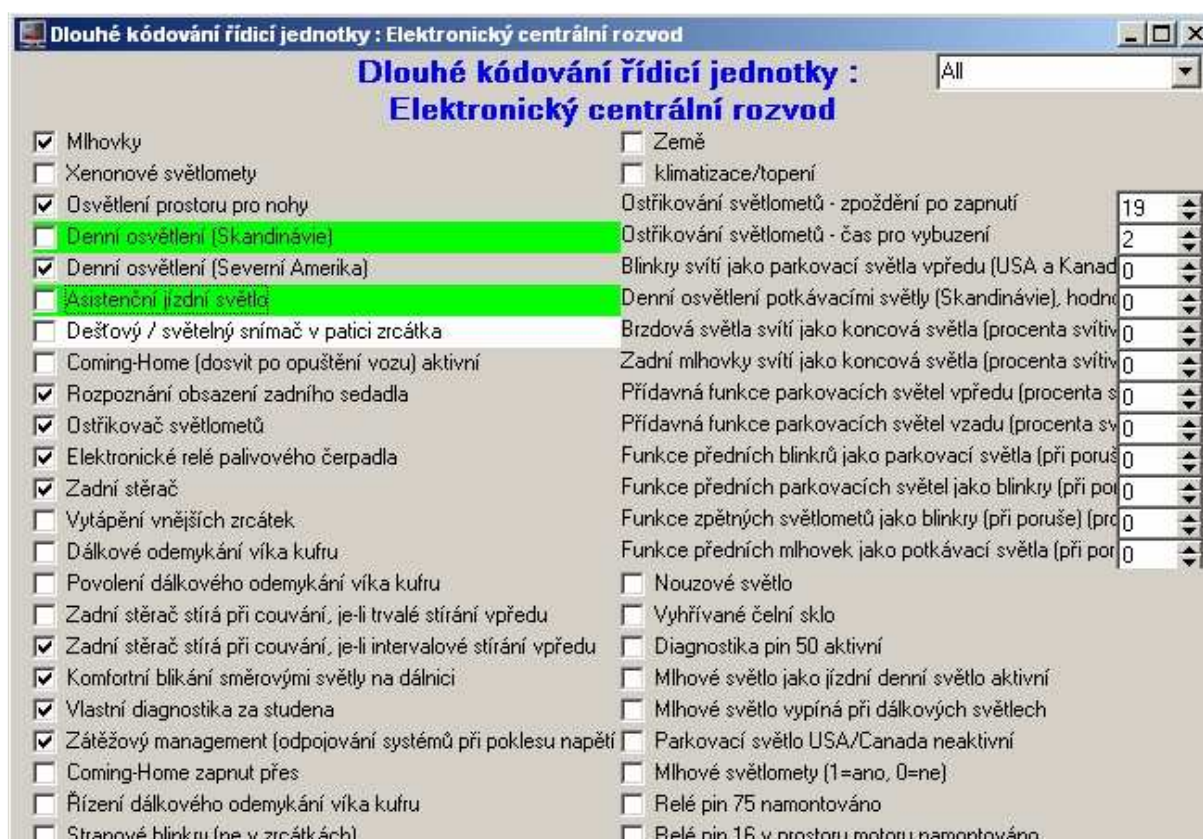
Dlouhé kódování řídicí jednotky : Elektronický centrální rozvod

Dlouhé kódování řídicí jednotky : Elektronický centrální rozvod

All

☑ Mlhovky
☐ Xenonové světlomety
☑ Osvětlení prostoru pro nohy
☐ Denní osvětlení (Skandinávie)
☑ Denní osvětlení (Severní Amerika)
☐ Asistenční jízdní světlo
☐ Dešťový / světelný snímač v patici zrcátka
☐ Coming-Home (dosvit po opuštění vozu) aktivní
☑ Rozpoznání obsazení zadního sedadla
☑ Ostřikovač světlometů
☑ Elektronické relé palivového čerpadla
☑ Zadní stěrač
☐ Vytápění vnějších zrcátek
☐ Dálkové odemykání víka kufru
☐ Povolení dálkového odemykání víka kufru
☐ Zadní stěrač stírá při couvání, je-li trvalé stírání vpředu
☑ Zadní stěrač stírá při couvání, je-li intervalové stírání vpředu
☑ Komfortní blikání směrovými světly na dálnici
☑ Vlastní diagnostika za studena
☑ Zátěžový management (odpojování systémů při poklesu napětí
☐ Coming-Home zapnut přes
☐ Řízení dálkového odemykání víka kufru
☐ Stranové blinkry (ne v zrcátkách)

☐ Země
☐ klimatizace/topení
Ostřikování světlometů - zpoždění po zapnutí 19
Ostřikování světlometů - čas pro vybuzení 2
Blinkry svítí jako parkovací světla vpředu (USA a Kanad 0
Denní osvětlení potkávacími světly (Skandinávie), hodn 0
Brzdová světla svítí jako koncová světla (procenta svítiv 0
Zadní mlhovky svítí jako koncová světla (procenta svítiv 0
Přídavná funkce parkovacích světel vpředu (procenta s 0
Přídavná funkce parkovacích světel vzadu (procenta sv 0
Funkce předních blinkrů jako parkovací světla (při poruš 0
Funkce předních parkovacích světel jako blinkry (při po 0
Funkce zpětných světlometů jako blinkry (při poruše) (pro 0
Funkce předních mlhovek jako potkávací světla (při por 0
☐ Nouzové světlo
☐ Vyhřívané čelní sklo
☐ Diagnostika pin 50 aktivní
☐ Mlhové světlo jako jízdní denní světlo aktivní
☐ Mlhové světlo vypíná při dálkových světlech
☐ Parkovací světlo USA/Canada neaktivní
☐ Mlhové světlomety (1=ano, 0=ne)
☐ Relé pin 75 namontováno
☐ Relé pin 16 v prostoru motoru namontováno